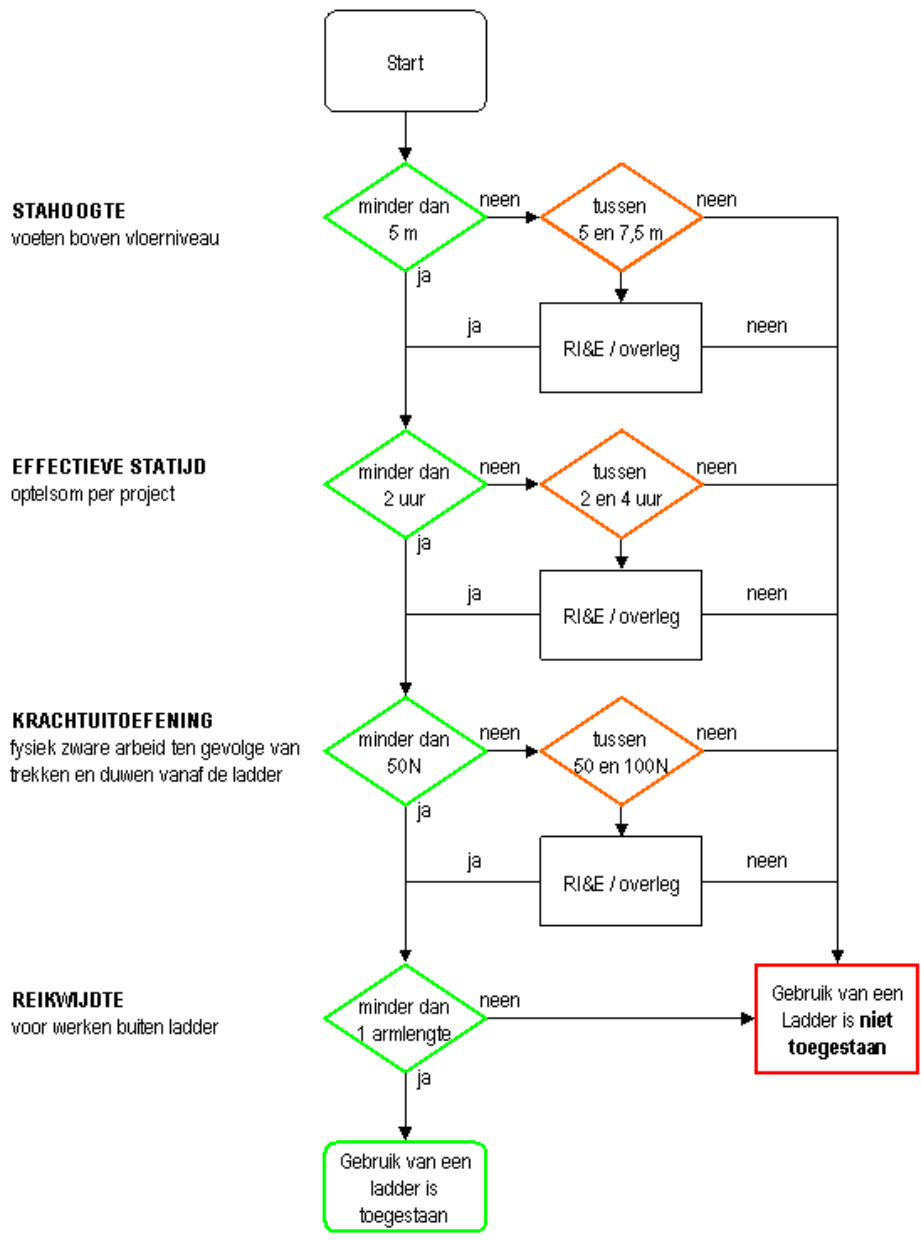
Start

STAHOOGTE
voeten boven vloerniveau

minder dan 5 m
neen
tussen 5 en 7,5 m
neen
ja
ja
RI&E / overleg
neen

EFFECTIEVE STATIJD
optelsom per project

minder dan 2 uur
neen
tussen 2 en 4 uur
neen
ja
ja
RI&E / overleg
neen

KRACHTUITOEFENING
fysiek zware arbeid ten gevolge van trekken en duwen vanaf de ladder

minder dan 50N
neen
tussen 50 en 100N
neen
ja
ja
RI&E / overleg
neen

REIKWIJDTE
voor werken buiten ladder

minder dan 1 armlengte
neen
Gebruik van een Ladder is **niet toegestaan**
ja

Gebruik van een ladder is toegestaan